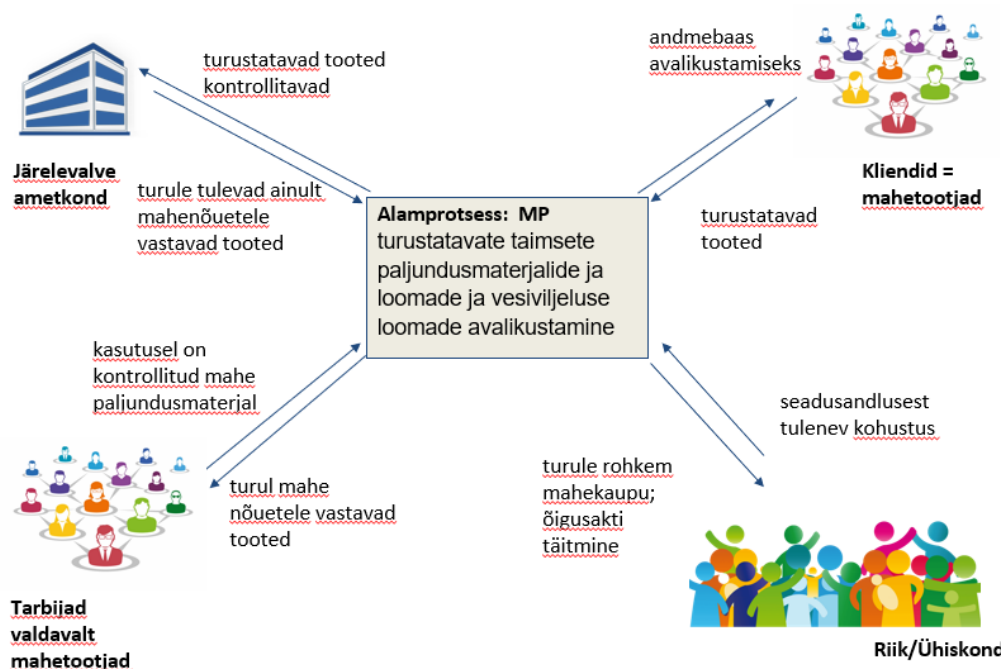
turustatavad tooted kontrollitavad

Järelevalve ametkond

turule tulevad ainult mahenõuetele vastavad tooted

andmebaas avalikustamiseks

Kliendid = mahetootjad

turustatavad tooted

Alamprotsess: MP turustatavate taimsete paljundusmaterjalide ja loomade ja vesiviljeluse loomade avalikustamine

kasutusel on kontrollitud mahe paljundusmaterjal

seadusandlusest tulenev kohustus

turul mahe nõuetele vastavad tooted

turule rohkem mahekaupu; õigusakti täitmine

Tarbijad valdavalt mahetootjad

Riik/Ühiskond